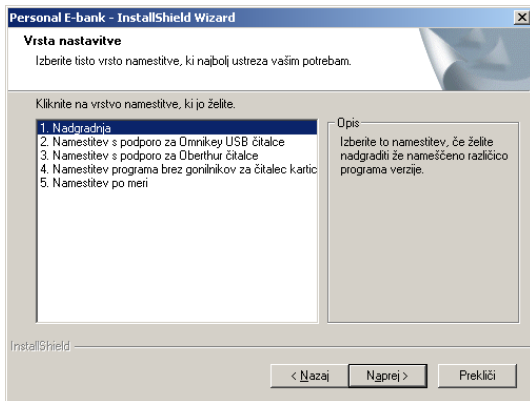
Personal E-bank - InstallShield Wizard

Vrsta nastavitve

Izberite tisto vrsto namestitve, ki najbolj ustreza vašim potrebam.

Kliknite na vrstvo namestitve, ki jo želite.

1. Nadgradnja
2. Namestitev s podporo za Omnikey USB čitalce
3. Namestitev s podporo za Oberthur čitalce
4. Namestitev programa brez gonilnikov za čitalec kartic
5. Namestitev po meri

Opis

Izberite to namestitev, če želite nadgraditi že nameščeno različico programa verzije.

InstallShield

< Nazaj

Naprej >

Prekliči